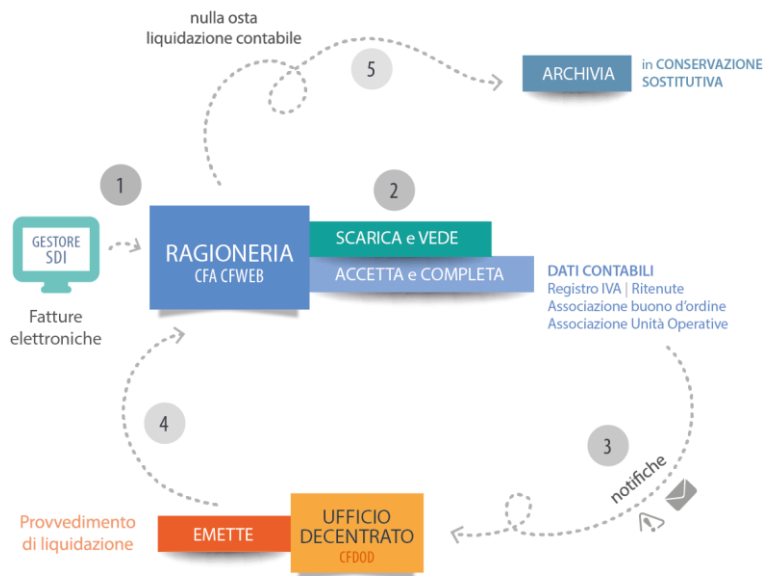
nulla osta
liquidazione contabile

5

ARCHIVIA

in CONSERVAZIONE SOSTITUTIVA

1

2

GESTORE SDI

Fatture elettroniche

RAGIONERIA
CFA CFWEB

SCARICA e VEDE

ACCETTA e COMPLETA

DATI CONTABILI
Registro IVA | Ritenute
Associazione buono d'ordine
Associazione Unità Operative

4

3

notifiche

Provvedimento di liquidazione

EMETTE

UFFICIO DECENTRATO
CFDOD